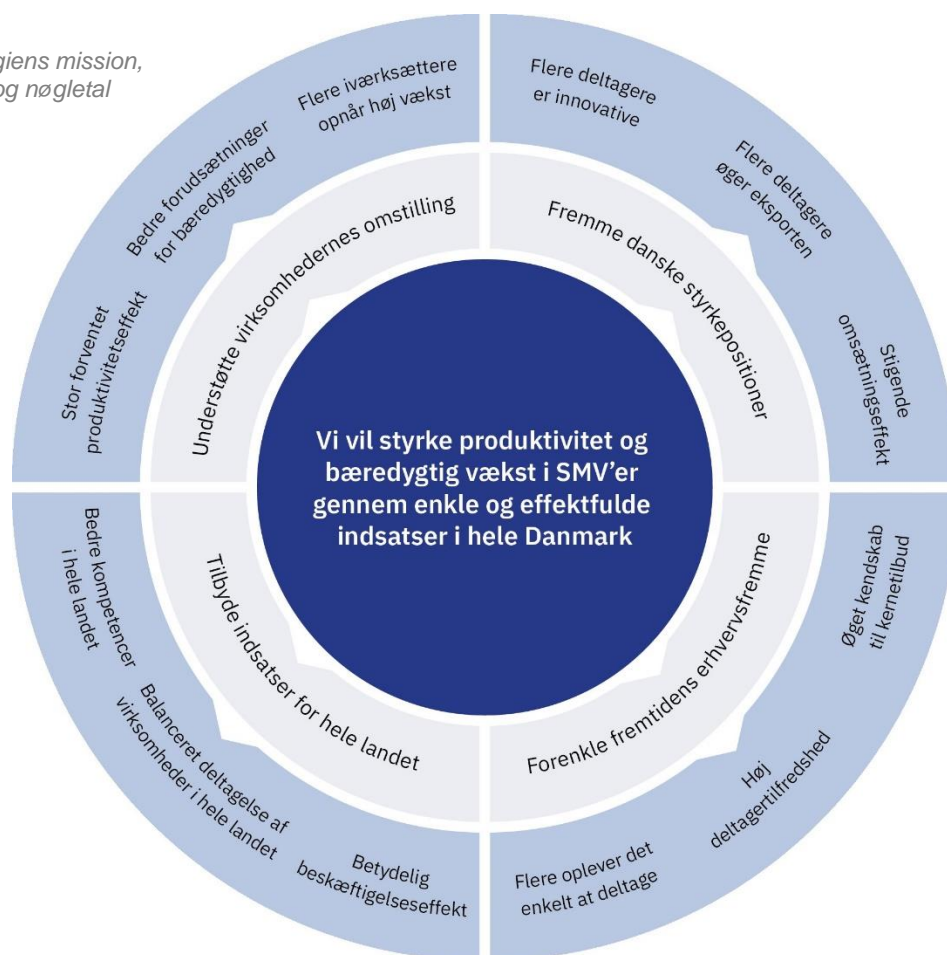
giens mission, og nøgletal

Vi vil styrke produktivitet og bæredygtig vækst i SMV'er gennem enkle og effektfulde indsatser i hele Danmark

Understøtte virksomhedernes omstilling

Stor forventet produktivitetseffekt

Bedre forudsætninger for bæredygtighed

Flere iværksættere opnår høj vækst

Fremme danske styrkepositioner

Flere deltagere er innovative

Flere deltagere øger eksporten

Stigende omsætningseffekt

Forenkle fremtidens erhvervsfremme

Øget kendskab til kernetilbud

Høj deltagertilfredshed

Flere oplever det enkelt at deltage

Tilbyde indsatser for hele landet

Bedre kompetencer i hele landet

Balanceret deltagelse af virksomheder i hele landet

Betydelig beskæftigelseseffekt